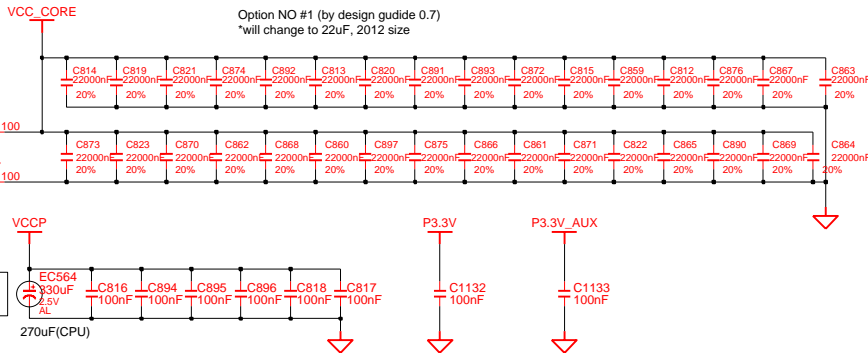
VCC_CORE

Option NO #1 (by design gudide 0.7)
*will change to 22uF, 2012 size

C814 22000nF 20%
C819 22000nF 20%
C821 22000nF 20%
C874 22000nF 20%
C892 22000nF 20%
C813 22000nF 20%
C820 22000nF 20%
C891 22000nF 20%
C893 22000nF 20%
C872 22000nF 20%
C815 22000nF 20%
C859 22000nF 20%
C812 22000nF 20%
C876 22000nF 20%
C867 22000nF 20%
C863 22000nF 20%

100

C873 22000nF 20%
C823 22000nF 20%
C870 22000nF 20%
C862 22000nF 20%
C868 22000nF 20%
C860 22000nF 20%
C897 22000nF 20%
C875 22000nF 20%
C866 22000nF 20%
C861 22000nF 20%
C871 22000nF 20%
C822 22000nF 20%
C865 22000nF 20%
C890 22000nF 20%
C869 22000nF 20%
C864 22000nF 20%

100

VCCP

EC564 330uF 2.5V AL
C816 100nF
C894 100nF
C895 100nF
C896 100nF
C818 100nF
C817 100nF

270uF(CPU)

P3.3V
C1132 100nF

P3.3V_AUX
C1133 100nF